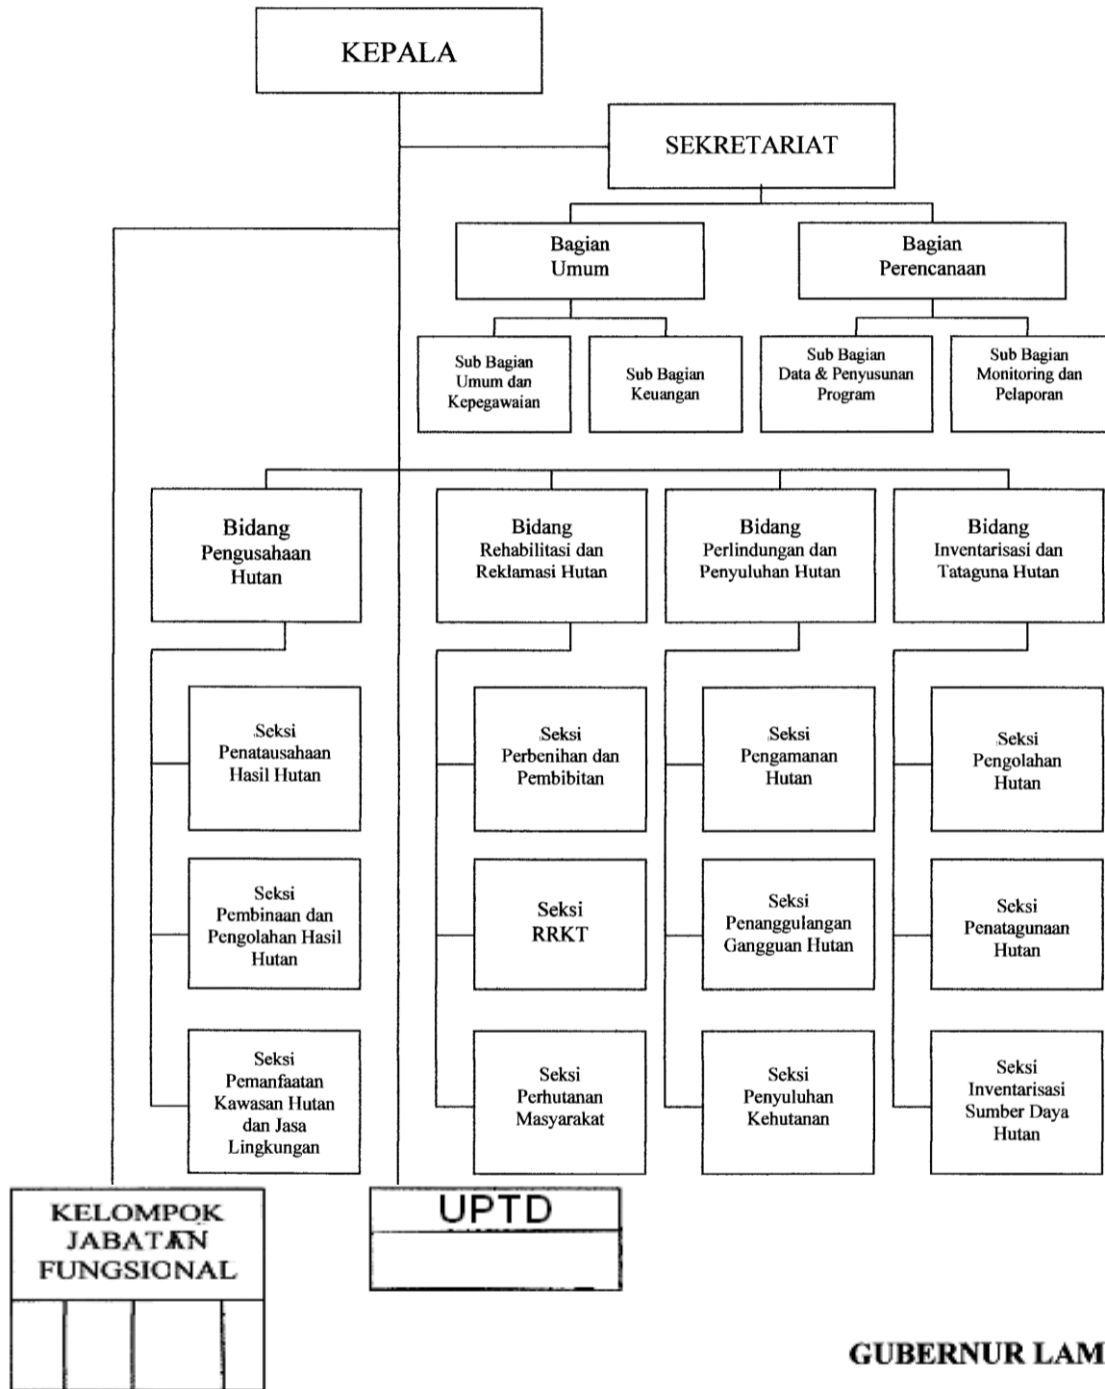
KEPALA

SEKRETARIAT

Bagian Umum

Bagian Perencanaan

Sub Bagian Umum dan Kepegawaian

Sub Bagian Keuangan

Sub Bagian Data & Penyusunan Program

Sub Bagian Monitoring dan Pelaporan

Bidang Pengusahaan Hutan

Bidang Rehabilitasi dan Reklamasi Hutan

Bidang Perlindungan dan Penyuluhan Hutan

Bidang Inventarisasi dan Tataguna Hutan

Seksi Penatausahaan Hasil Hutan

Seksi Pembinaan dan Pengolahan Hasil Hutan

Seksi Pemanfaatan Kawasan Hutan dan Jasa Lingkungan

Seksi Perbenihan dan Pembibitan

Seksi RRKT

Seksi Perhutanan Masyarakat

Seksi Pengamanan Hutan

Seksi Penanggulangan Gangguan Hutan

Seksi Penyuluhan Kehutanan

Seksi Pengolahan Hutan

Seksi Penatagunaan Hutan

Seksi Inventarisasi Sumber Daya Hutan

KELOMPOK JABATAN FUNGSIONAL

UPTD

GUBERNUR LAM